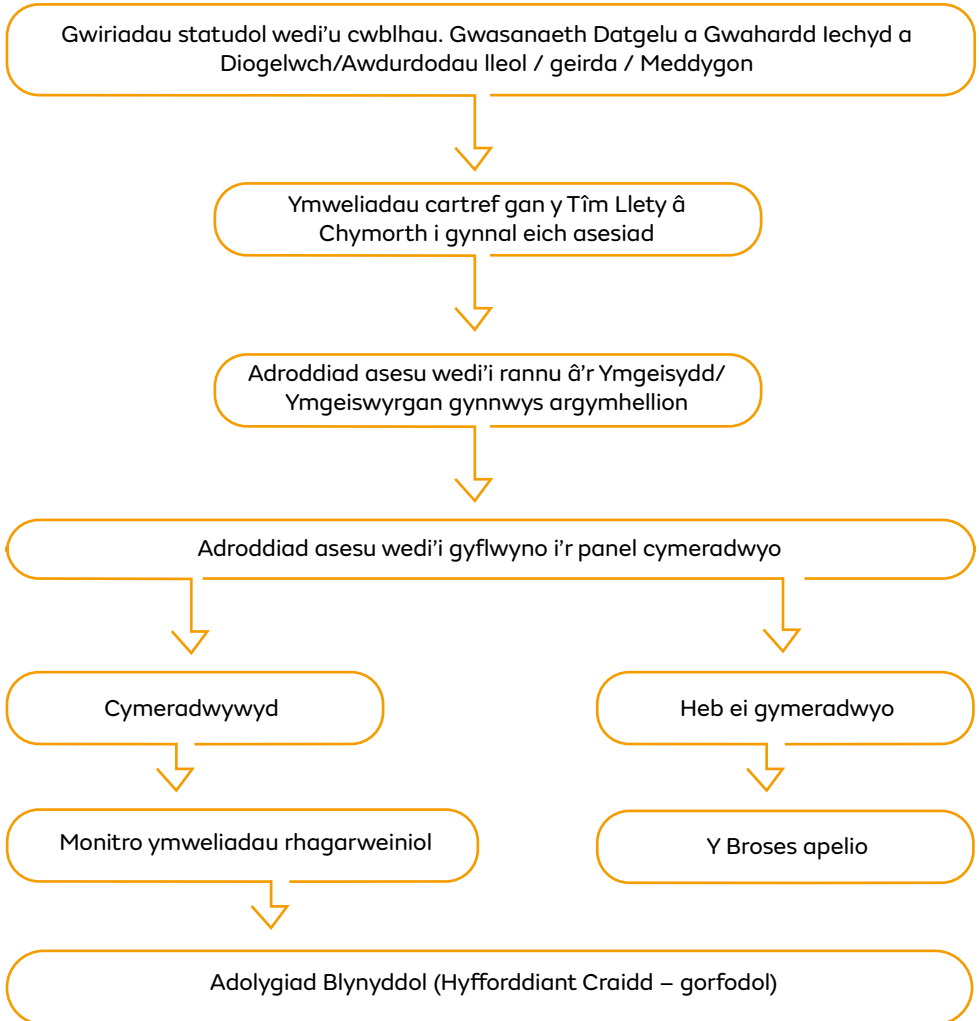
Gwiriadau statudol wedi'u cwblhau. Gwasanaeth Datgelu a Gwahardd Iechyd a Diogelwch/Awdurdodau lleol / geirda / Meddygon

Ymweliadau cartref gan y Tîm Llety â Chymorth i gynnal eich asesiad

Adroddiad asesu wedi'i rannu â'r Ymgeisydd/ Ymgeiswyrgan gynnwys argymhellion

Adroddiad asesu wedi'i gyflwyno i'r panel cymeradwyo

Cymeradwywyd

Heb ei gymeradwyo

Monitro ymweliadau rhagarweiniol

Y Broses apelio

Adolygiad Blynyddol (Hyfforddiant Craidd – gorfodol)